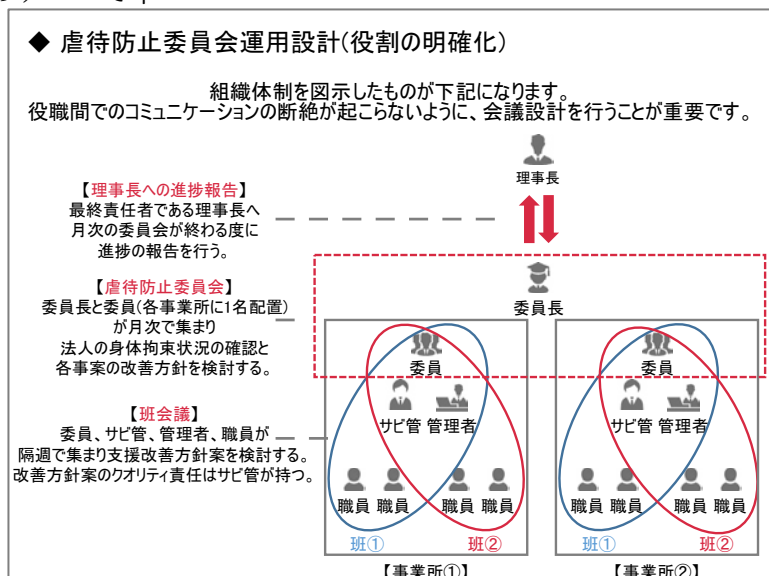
◆ 虐待防止委員会運用設計(役割の明確化)

組織体制を図示したものが下記になります。
役職間でのコミュニケーションの断絶が起こらないように、会議設計を行うことが重要です。

【理事長への進捗報告】
最終責任者である理事長へ
月次の委員会が終わる度に
進捗の報告を行う。

理事長

【虐待防止委員会】
委員長と委員(各事業所に1名配置)
が月次で集まり
法人の身体拘束状況の確認と
各事案の改善方針を検討する。

委員長

【班会議】
委員、サビ管、管理者、職員が
隔週で集まり支援改善方針案を検討する。
改善方針案のクオリティ責任はサビ管が持つ。

委員
サビ管 管理者
職員 職員 職員 職員
班① 班②
【事業所①】

委員
サビ管 管理者
職員 職員 職員 職員
班① 班②
【事業所②】